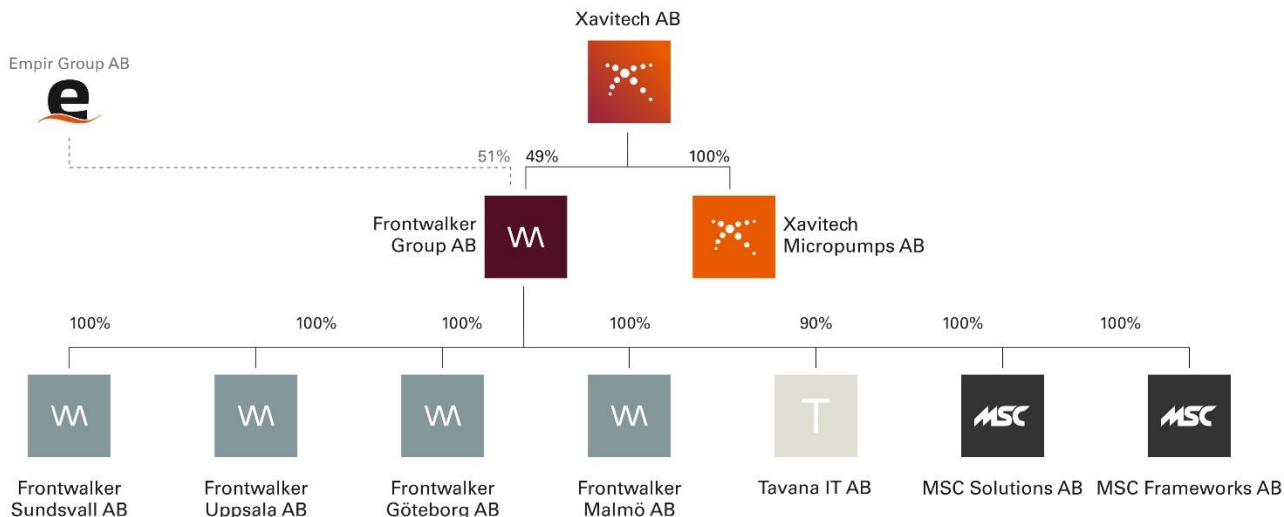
Xavitech AB

Empir Group AB

e

51%

49%

100%

Frontwalker Group AB

W

Xavitech Micropumps AB

100%

100%

100%

100%

90%

100%

100%

W

W

W

W

T

MSC

MSC

Frontwalker Sundsvall AB

Frontwalker Uppsala AB

Frontwalker Göteborg AB

Frontwalker Malmö AB

Tavana IT AB

MSC Solutions AB

MSC Frameworks AB